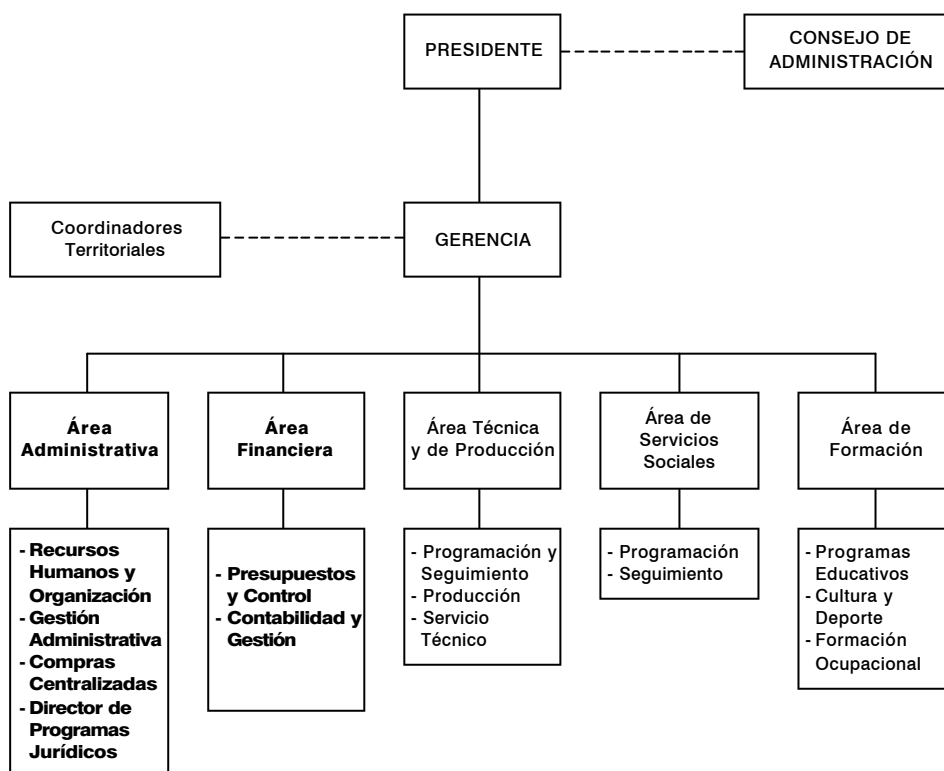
PRESIDENTE

CONSEJO DE ADMINISTRACIÓN

Coordinadores Territoriales

GERENCIA

Área Administrativa

- Recursos Humanos y Organización
- Gestión Administrativa
- Compras Centralizadas
- Director de Programas Jurídicos

Área Financiera

- Presupuestos y Control
- Contabilidad y Gestión

Área Técnica y de Producción

- Programación y Seguimiento
- Producción
- Servicio Técnico

Área de Servicios Sociales

- Programación
- Seguimiento

Área de Formación

- Programas Educativos
- Cultura y Deporte
- Formación Ocupacional